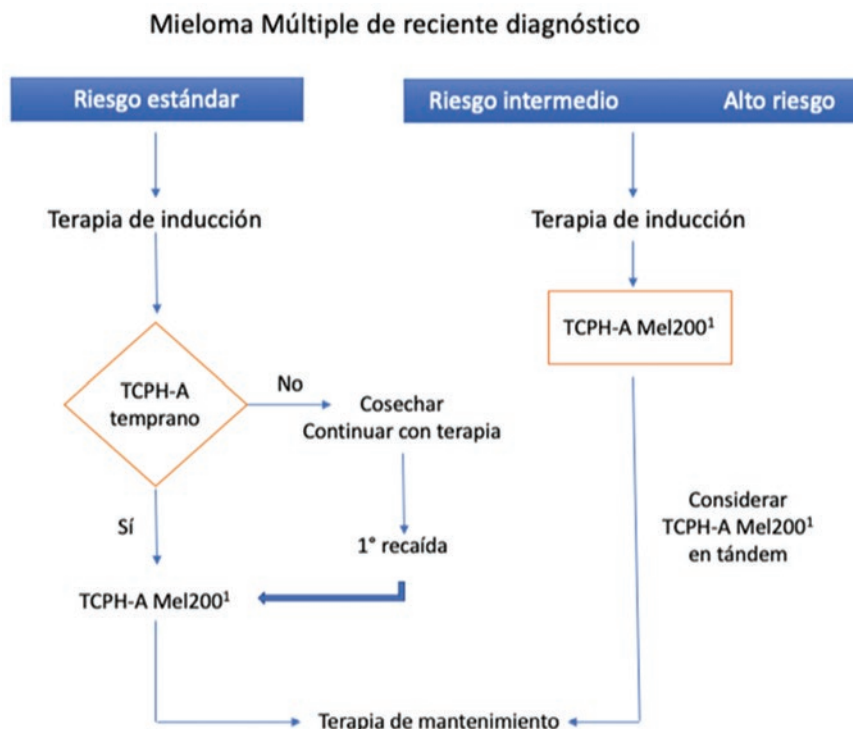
Mieloma Múltiple de reciente diagnóstico

Riesgo estándar

Riesgo intermedio Alto riesgo

Terapia de inducción

Terapia de inducción

TCPH-A Mel200$^1$

TCPH-A temprano

No

Cosechar
Continuar con terapia

Considerar TCPH-A Mel200$^1$ en tándem

Sí

1° recaída

TCPH-A Mel200$^1$

Terapia de mantenimiento